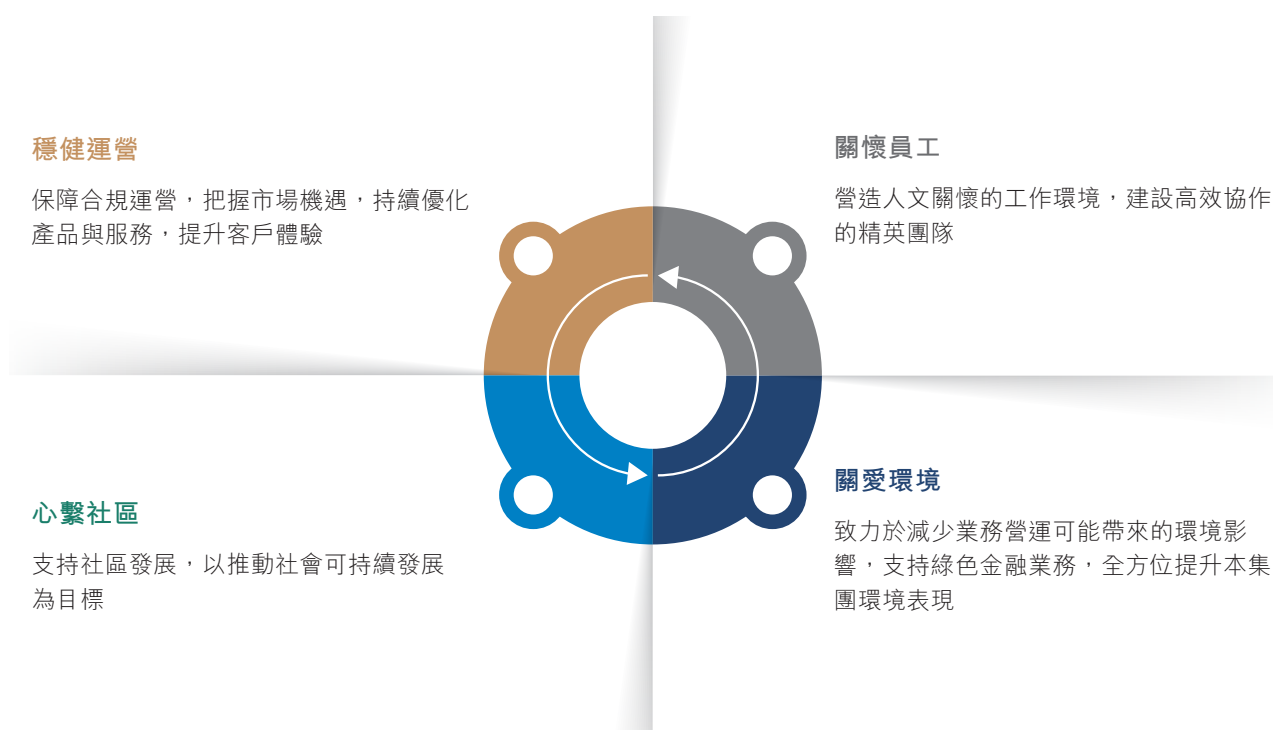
穩健運營

保障合規運營，把握市場機遇，持續優化產品與服務，提升客戶體驗

關懷員工

營造人文關懷的工作環境，建設高效協作的精英團隊

心繫社區

支持社區發展，以推動社會可持續發展為目標

關愛環境

致力於減少業務營運可能帶來的環境影響，支持綠色金融業務，全方位提升本集團環境表現